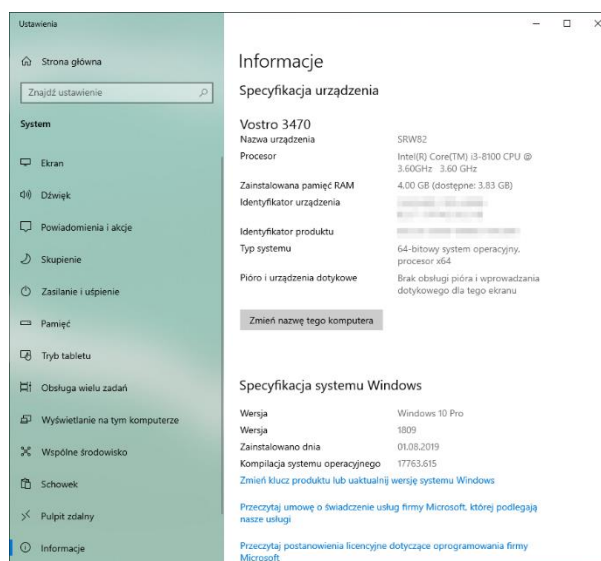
Ustawienia

Strona główna

Znajdź ustawienie

System

Ekran

Dźwięk

Powiadomienia i akcje

Skupienie

Zasilanie i uśpienie

Pamięć

Tryb tabletu

Obsługa wielu zadań

Wyświetlanie na tym komputerze

Wspólne środowisko

Schowek

Pulpit zdalny

Informacje

Informacje

Specyfikacja urządzenia

Vostro 3470

| | |
|---|---|
| Nazwa urządzenia | SRW82 |
| Procesor | Intel(R) Core(TM) i3-8100 CPU @ 3.60GHz 3.60 GHz |
| Zainstalowana pamięć RAM | 4.00 GB (dostępne: 3.83 GB) |
| Identyfikator urządzenia | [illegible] |
| Identyfikator produktu | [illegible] |
| Typ systemu | 64-bitowy system operacyjny, procesor x64 |
| Pióro i urządzenia dotykowe | Brak obsługi pióra i wprowadzania dotykowego dla tego ekranu |

Zmień nazwę tego komputera

Specyfikacja systemu Windows

| | |
|---|---|
| Wersja | Windows 10 Pro |
| Wersja | 1809 |
| Zainstalowano dnia | 01.08.2019 |
| Kompilacja systemu operacyjnego | 17763.615 |

Zmień klucz produktu lub uaktualnij wersję systemu Windows

Przeczytaj umowę o świadczenie usług firmy Microsoft, której podlegają nasze usługi

Przeczytaj postanowienia licencyjne dotyczące oprogramowania firmy Microsoft